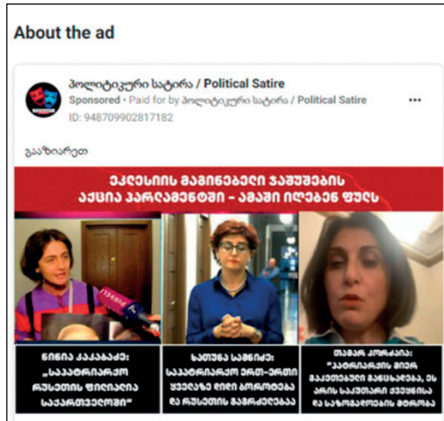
About the ad

პოლიტიკური სატირა / Political Satire

Sponsored · Paid for by პოლიტიკური სატირა / Political Satire

ID: 948709902817182

გააზიარეთ

ეკლესიის მაგინებელი ჯაშუშების აქცია პარლამენტში - ამაში ილებენ ფულს

ნინია კაკაბაძე: „საპატრიარქო რუსეთის ფილიალია საქართველოში"

ხათუნა სამნიძე: საპატრიარქო ერთ-ერთი ყველაზე დიდი კორუფციაა და რუსეთის გავრცელებაა

თამარ კორძაია: „პატრიარქის მიერ გამოთქმული განცხადება, ეს არის საკუთარი ქვეყნისა და სახელმწიფოს ღალატი"